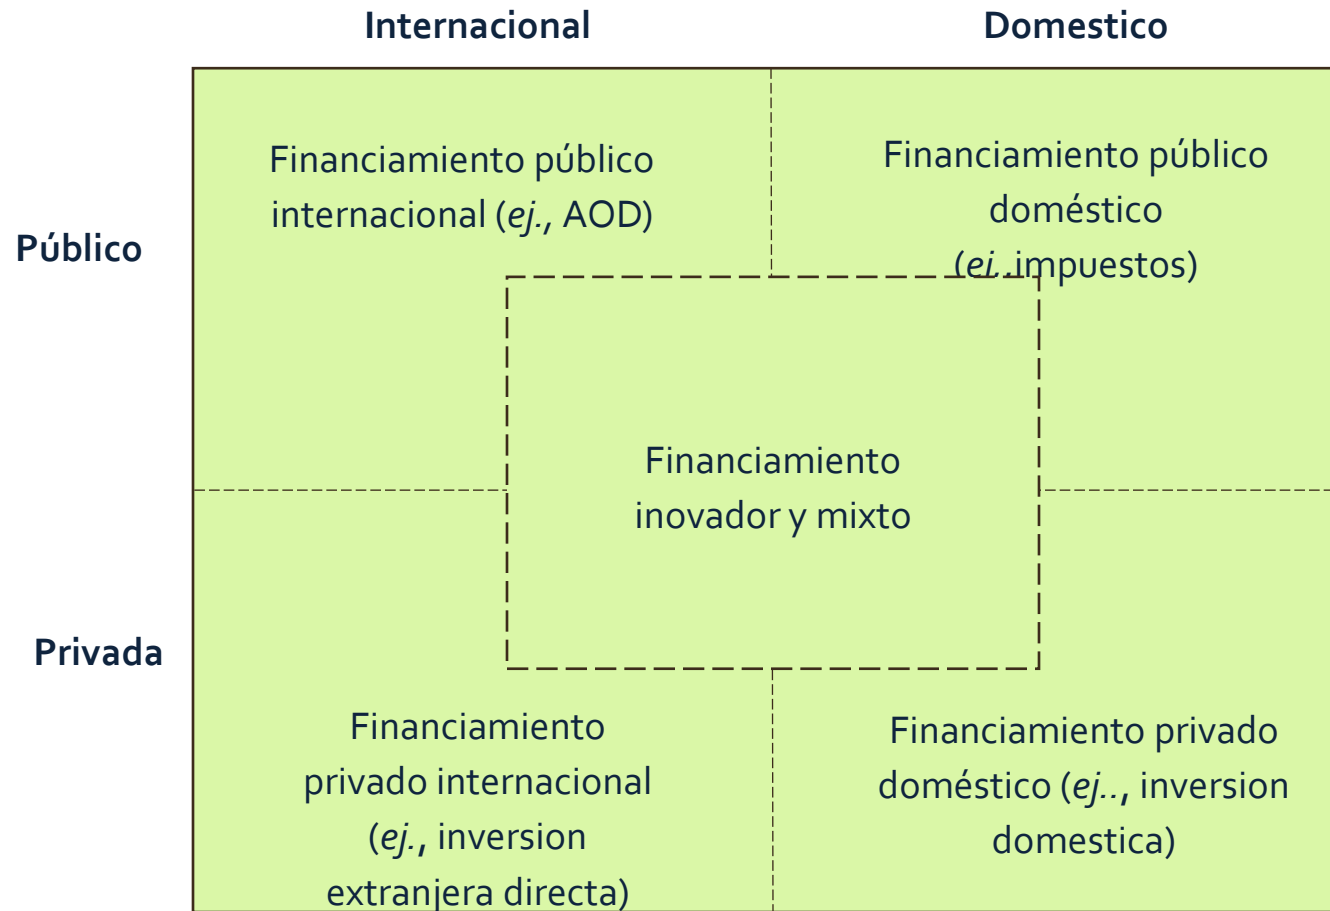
Internacional

Domestico

Público

Privada

Financiamiento público internacional (*ej.*, AOD)

Financiamiento público doméstico (*ej.*, impuestos)

Financiamiento inovador y mixto

Financiamiento privado internacional (*ej.*, inversion extranjera directa)

Financiamiento privado doméstico (*ej..*, inversion domestica)